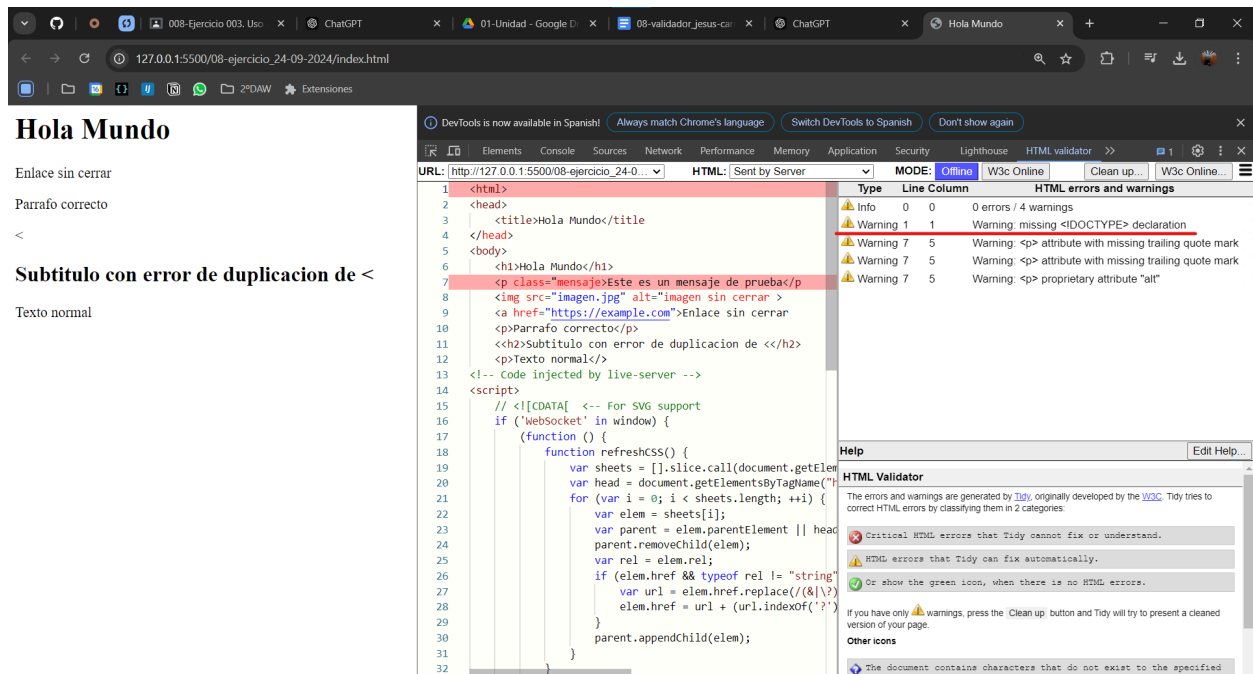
008-Ejercicio 003. Uso × | ChatGPT × | 01-Unidad - Google D × | 08-validador_jesus-car × | ChatGPT × | Hola Mundo × | +

127.0.0.1:5500/08-ejercicio_24-09-2024/index.html

2ºDAW | Extensiones

# Hola Mundo

Enlace sin cerrar

Parrafo correcto

<

## Subtitulo con error de duplicacion de <

Texto normal

DevTools is now available in Spanish! | Always match Chrome's language | Switch DevTools to Spanish | Don't show again

Elements | Console | Sources | Network | Performance | Memory | Application | Security | Lighthouse | HTML validator | >> | 1

URL: http://127.0.0.1:5500/08-ejercicio_24-0... | HTML: Sent by Server | MODE: Offline | W3c Online | Clean up... | W3c Online...

1 <html>
2 <head>
3 <title>Hola Mundo</title
4 </head>
5 <body>
6 <h1>Hola Mundo</h1>
7 <p class="mensaje>Este es un mensaje de prueba</p
8 <img src="imagen.jpg" alt="imagen sin cerrar >
9 <a href="https://example.com">Enlace sin cerrar
10 <p>Parrafo correcto</p>
11 <<h2>Subtitulo con error de duplicacion de <</h2>
12 <p>Texto normal</p>
13 <!-- Code injected by live-server -->
14 <script>
15 // <![CDATA[ <-- For SVG support
16 if ('WebSocket' in window) {
17 (function () {
18 function refreshCSS() {
19 var sheets = [].slice.call(document.getElem
20 var head = document.getElementsByTagName("h
21 for (var i = 0; i < sheets.length; ++i) {
22 var elem = sheets[i];
23 var parent = elem.parentElement || head
24 parent.removeChild(elem);
25 var rel = elem.rel;
26 if (elem.href && typeof rel != "string"
27 var url = elem.href.replace(/(&|\?)
28 elem.href = url + (url.indexOf('?')
29 }
30 parent.appendChild(elem);
31 }
32 }

| Type | Line | Column | HTML errors and warnings |
|---|---|---|---|
| Info | 0 | 0 | 0 errors / 4 warnings |
| Warning | 1 | 1 | Warning: missing <!DOCTYPE> declaration |
| Warning | 7 | 5 | Warning: <p> attribute with missing trailing quote mark |
| Warning | 7 | 5 | Warning: <p> attribute with missing trailing quote mark |
| Warning | 7 | 5 | Warning: <p> proprietary attribute "alt" |

Help | Edit Help...

HTML Validator

The errors and warnings are generated by Tidy, originally developed by the W3C. Tidy tries to correct HTML errors by classifying them in 2 categories:

Critical HTML errors that Tidy cannot fix or understand.

HTML errors that Tidy can fix automatically.

Or show the green icon, when there is no HTML errors.

If you have only warnings, press the Clean up button and Tidy will try to present a cleaned version of your page.

Other icons

The document contains characters that do not exist to the specified